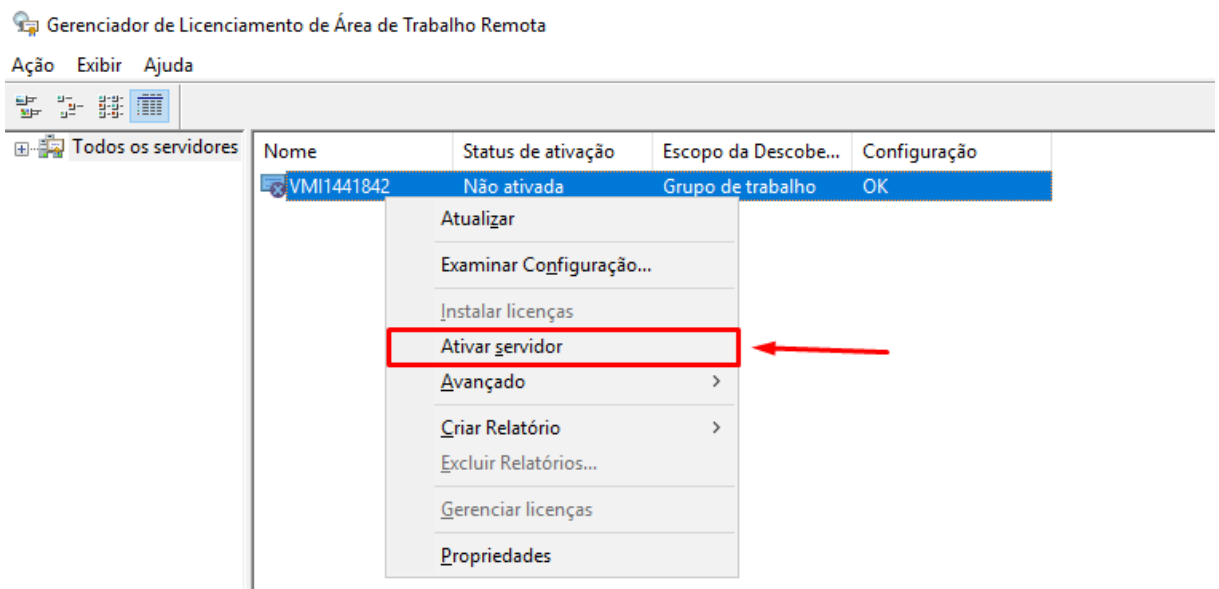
Gerenciador de Licenciamento de Área de Trabalho Remota

Ação Exibir Ajuda

Todos os servidores

| Nome | Status de ativação | Escopo da Descobe... | Configuração |
|---|---|---|---|
| VMI1441842 | Não ativada | Grupo de trabalho | OK |

Atualizar
Examinar Configuração...
Instalar licenças
Ativar servidor
Avançado
Criar Relatório
Excluir Relatórios...
Gerenciar licenças
Propriedades